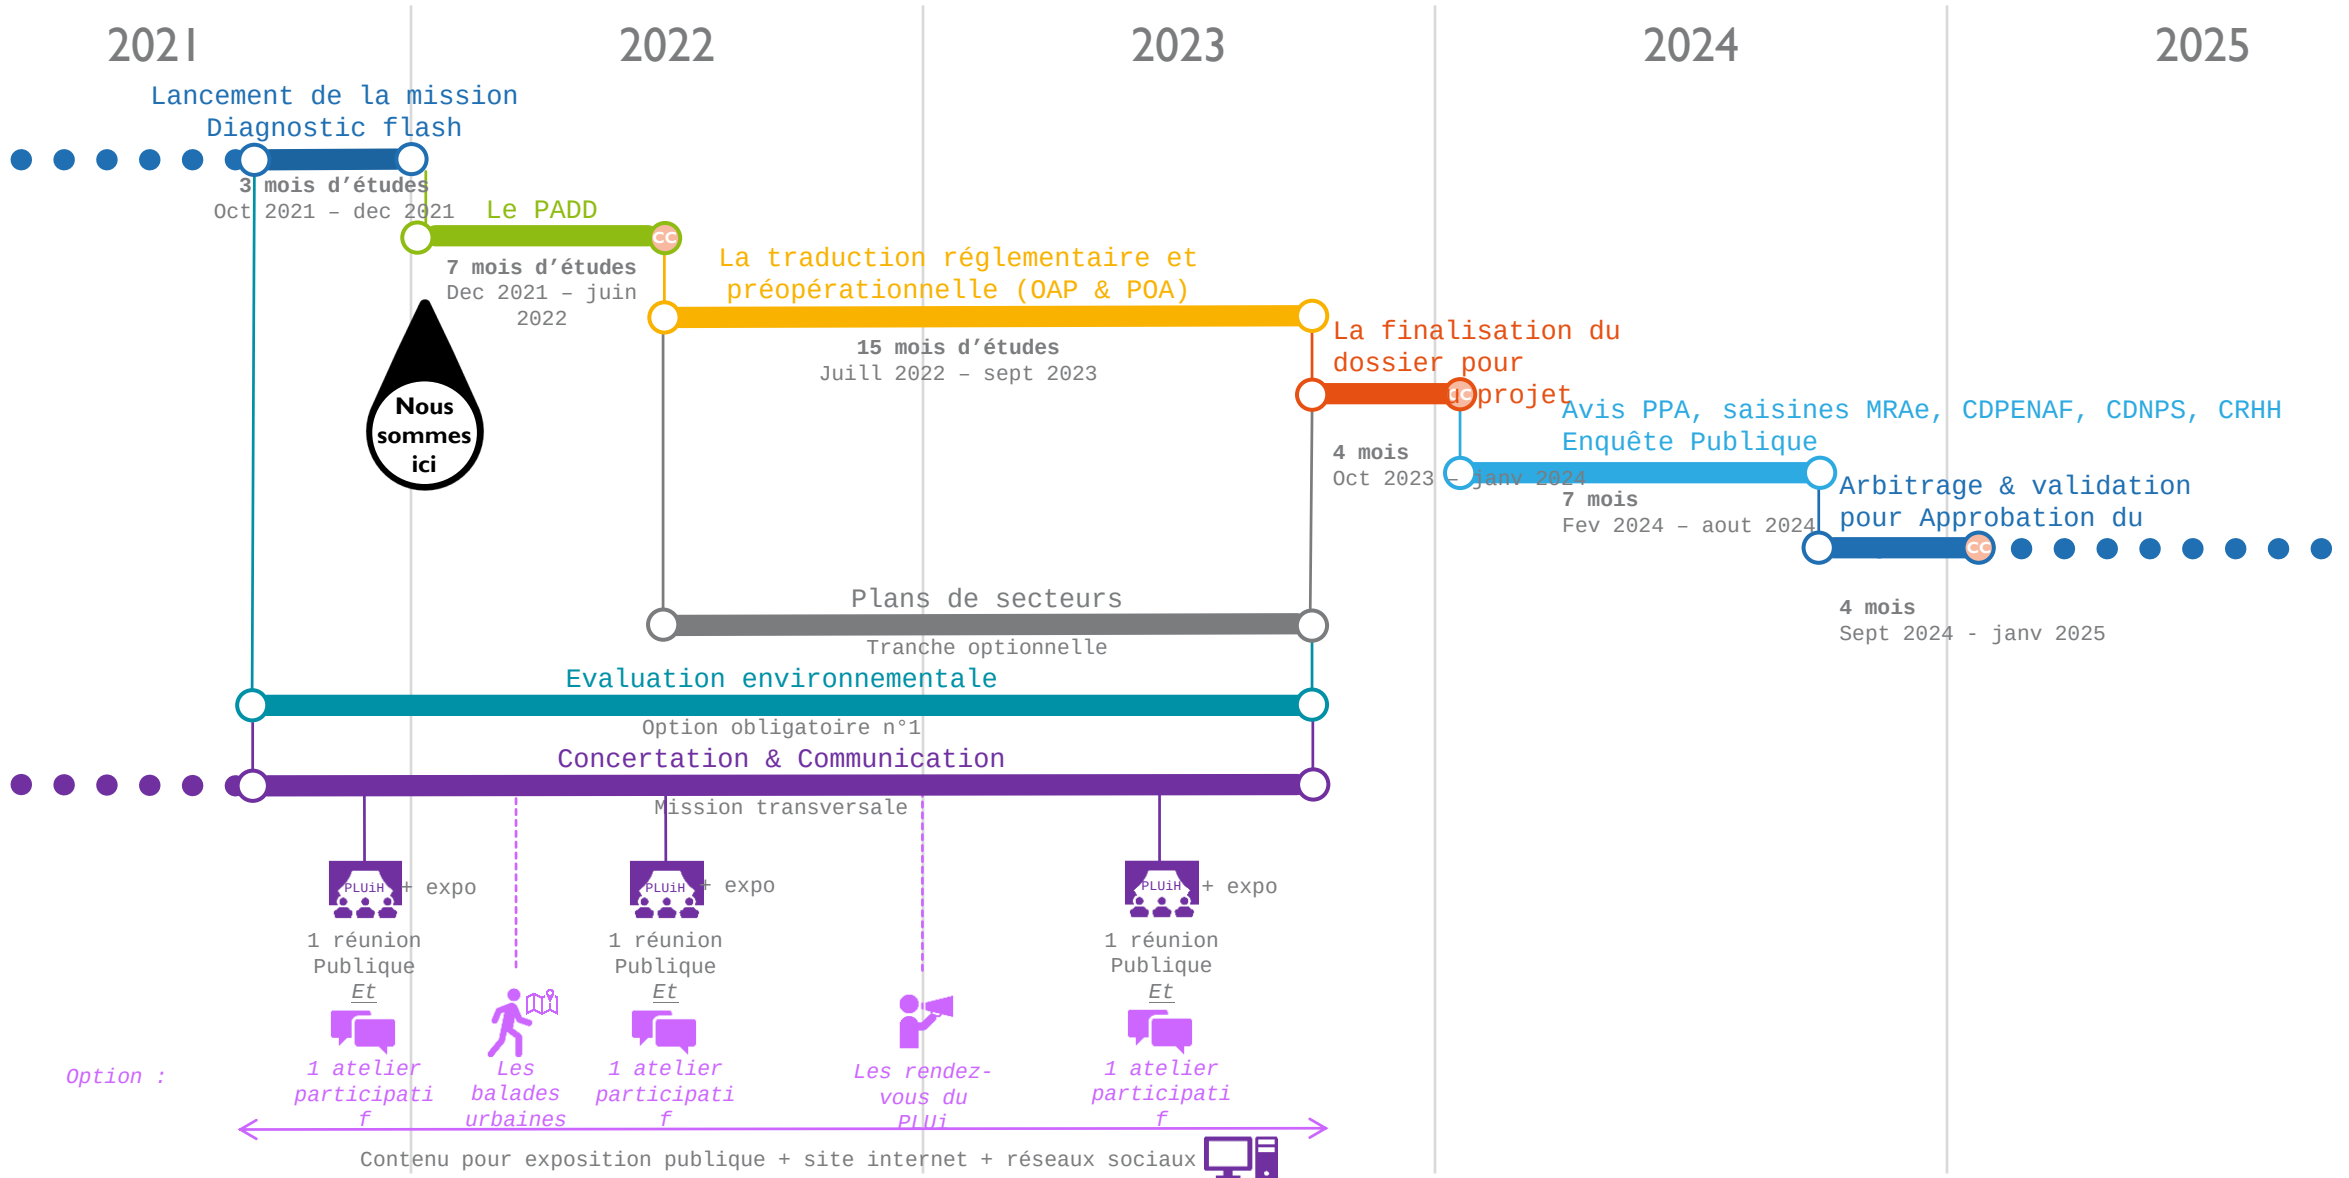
2021

2022

2023

2024

2025

Lancement de la mission
Diagnostic flash

3 mois d'études
Oct 2021 – dec 2021

Le PADD

CC

7 mois d'études
Dec 2021 – juin 2022

La traduction réglementaire et préopérationnelle (OAP & POA)

15 mois d'études
Juill 2022 – sept 2023

Nous sommes ici

La finalisation du dossier pour projet

CC

4 mois
Oct 2023 – janv 2024

Avis PPA, saisines MRAe, CDPENAF, CDNPS, CRHH
Enquête Publique

7 mois
Fev 2024 – aout 2024

Arbitrage & validation pour Approbation du

CC

4 mois
Sept 2024 - janv 2025

Plans de secteurs
Tranche optionnelle

Evaluation environnementale
Option obligatoire n°1

Concertation & Communication
Mission transversale

PLUiH + expo
1 réunion Publique
Et
1 atelier participatif

Les balades urbaines

PLUiH + expo
1 réunion Publique
Et
1 atelier participatif

Les rendez-vous du PLUi

PLUiH + expo
1 réunion Publique
Et
1 atelier participatif

Option :

Contenu pour exposition publique + site internet + réseaux sociaux